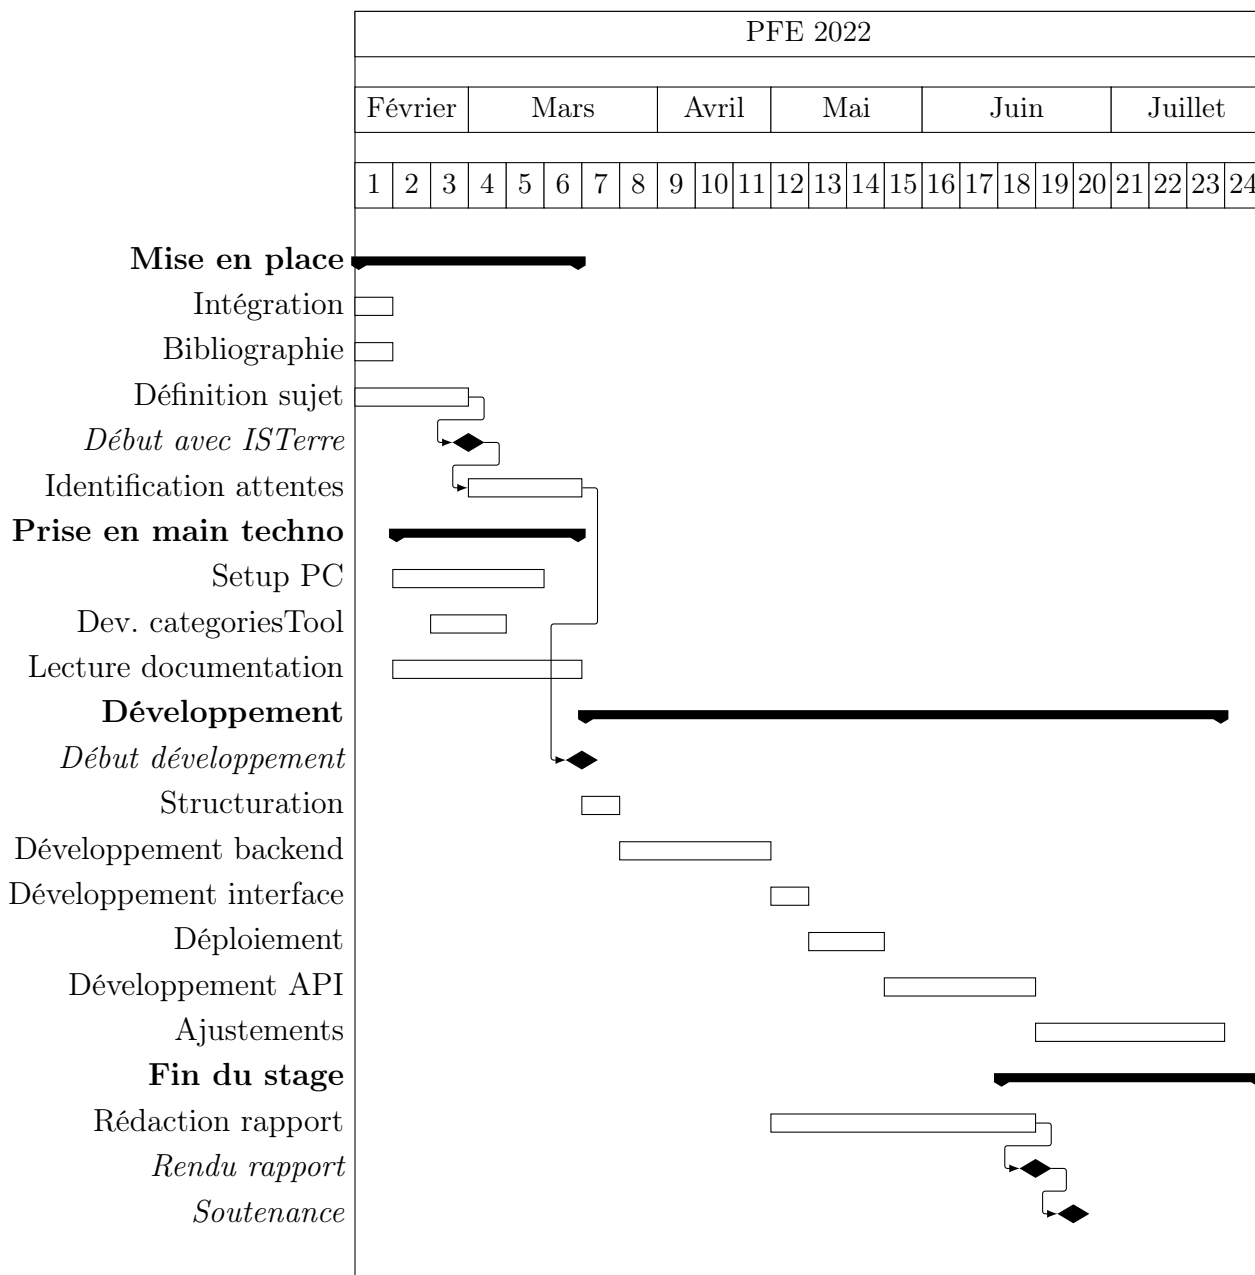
PFE 2022

| Février | Mars | Avril | Mai | Juin | Juillet |
|---|---|---|---|---|---|

| 1 | 2 | 3 | 4 | 5 | 6 | 7 | 8 | 9 | 10 | 11 | 12 | 13 | 14 | 15 | 16 | 17 | 18 | 19 | 20 | 21 | 22 | 23 | 24 |
|---|---|---|---|---|---|---|---|---|---|---|---|---|---|---|---|---|---|---|---|---|---|---|---|

**Mise en place**
Intégration
Bibliographie
Définition sujet
*Début avec ISTerre*
Identification attentes
**Prise en main techno**
Setup PC
Dev. categoriesTool
Lecture documentation
**Développement**
*Début développement*
Structuration
Développement backend
Développement interface
Déploiement
Développement API
Ajustements
**Fin du stage**
Rédaction rapport
*Rendu rapport*
*Soutenance*